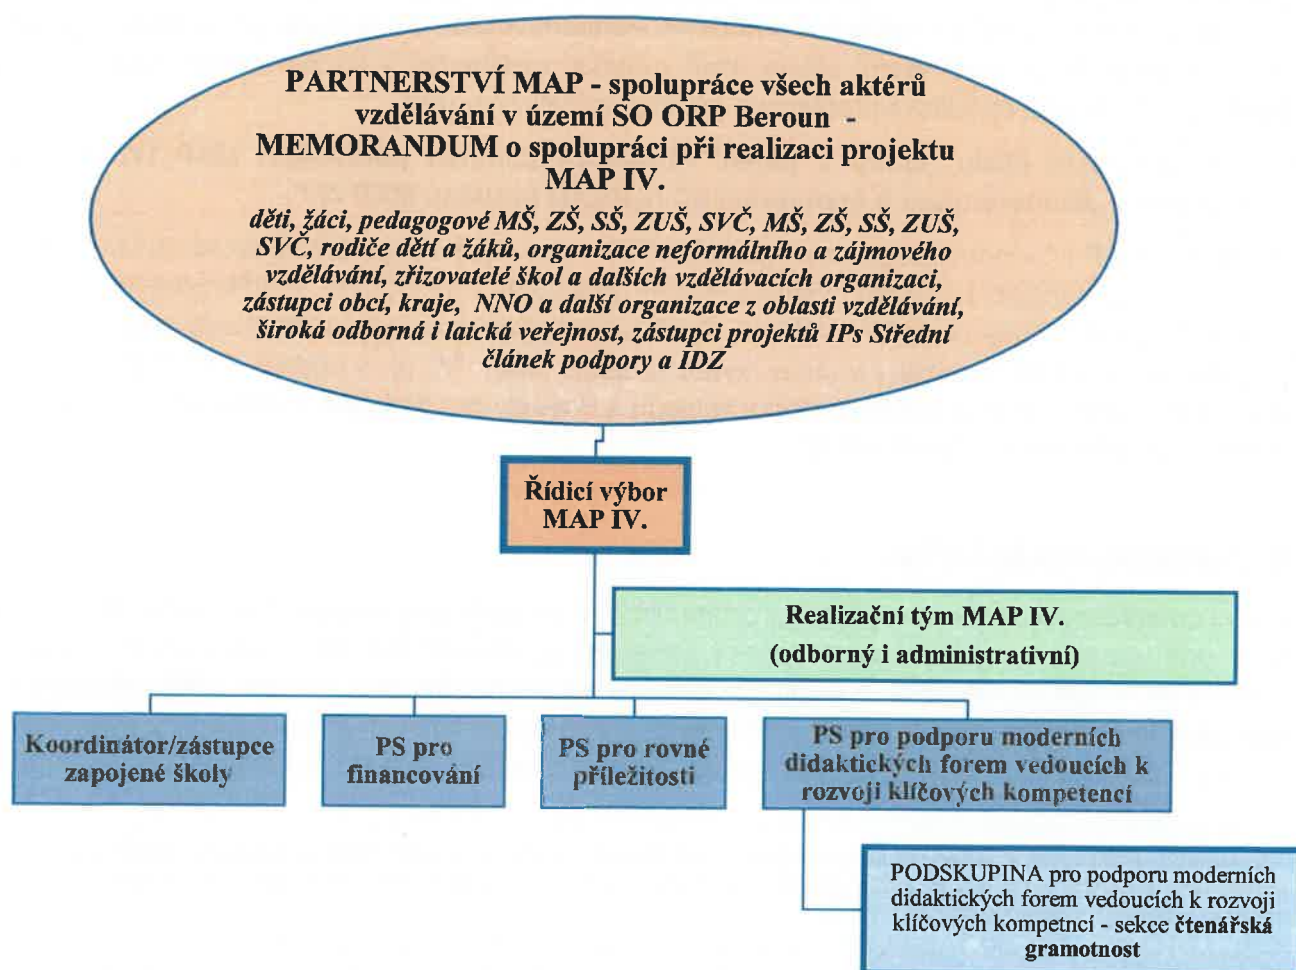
PARTNERSTVÍ MAP - spolupráce všech aktérů vzdělávání v území SO ORP Beroun - MEMORANDUM o spolupráci při realizaci projektu MAP IV.

děti, žáci, pedagogové MŠ, ZŠ, SŠ, ZUŠ, SVČ, MŠ, ZŠ, SŠ, ZUŠ, SVČ, rodiče dětí a žáků, organizace neformálního a zájmového vzdělávání, zřizovatelé škol a dalších vzdělávacích organizací, zástupci obcí, kraje, NNO a další organizace z oblasti vzdělávání, široká odborná i laická veřejnost, zástupci projektů IPs Střední článek podpory a IDZ

Řídicí výbor MAP IV.

Realizační tým MAP IV. (odborný i administrativní)

Koordinátor/zástupce zapojené školy

PS pro financování

PS pro rovné příležitosti

PS pro podporu moderních didaktických forem vedoucích k rozvoji klíčových kompetencí

PODSKUPINA pro podporu moderních didaktických forem vedoucích k rozvoji klíčových kompetncí - sekce čtenářská gramotnost